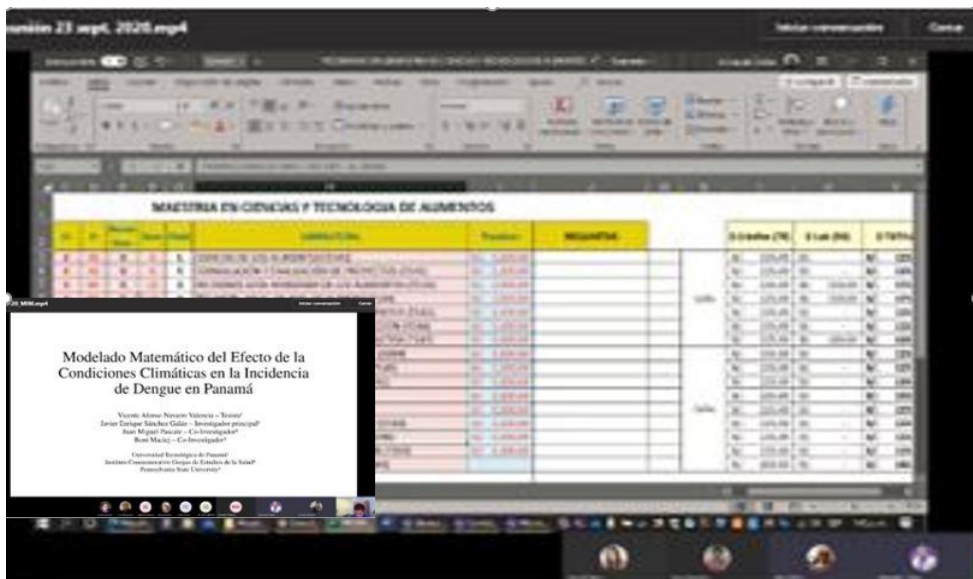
unión 23 sept. 2020.mp4

Iniciar conversación

Cerrar

MAESTRIA EN CIENCIAS Y TECNOLOGIA DE ALIMENTOS

REQUISITOS

Modelado Matemático del Efecto de la Condiciones Climáticas en la Incidencia de Dengue en Panamá

Vicente Alonso Navarro Valencia – Tesista¹
Javier Enrique Sánchez Galán – Investigador principal¹
Juan Miguel Pascale – Co-Investigador²
Rossi Maciej – Co-Investigador³

Universidad Tecnológica de Panamá¹
Instituto Conmemorativo Gorgas de Estudios de la Salud²
Pennsylvania State University³